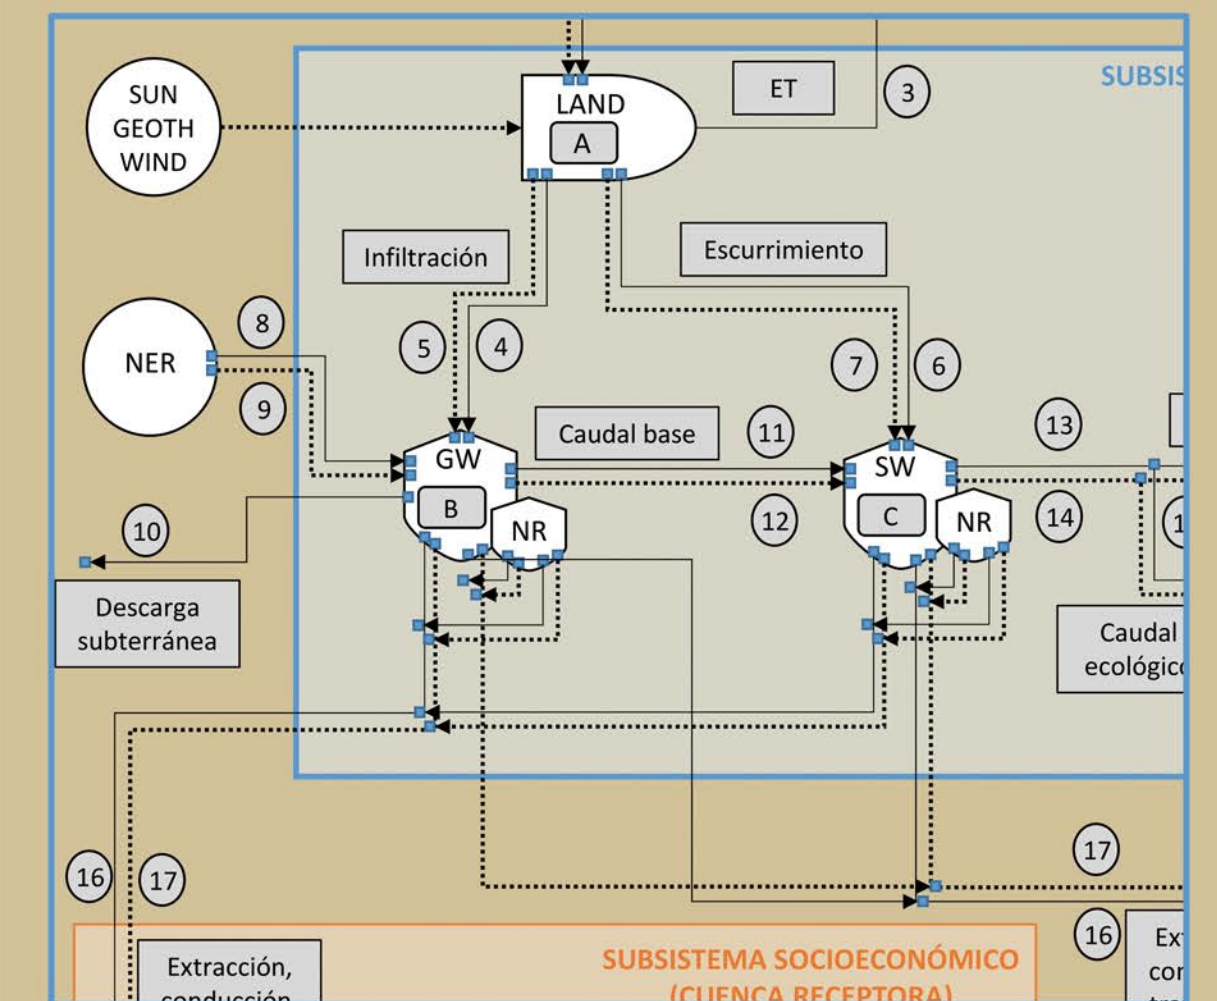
SUBSIS

SUN GEOTH WIND

LAND

A

ET

3

Infiltración

Escurrimiento

8

NER

9

5

4

7

6

Caudal base

11

13

GW

B

NR

SW

C

NR

10

12

14

1

Descarga subterránea

Caudal ecológic

17

16

17

16

Extracción, conducción

SUBSISTEMA SOCIOECONÓMICO (CUENCA RECEPTORA)

Ex
co
tr